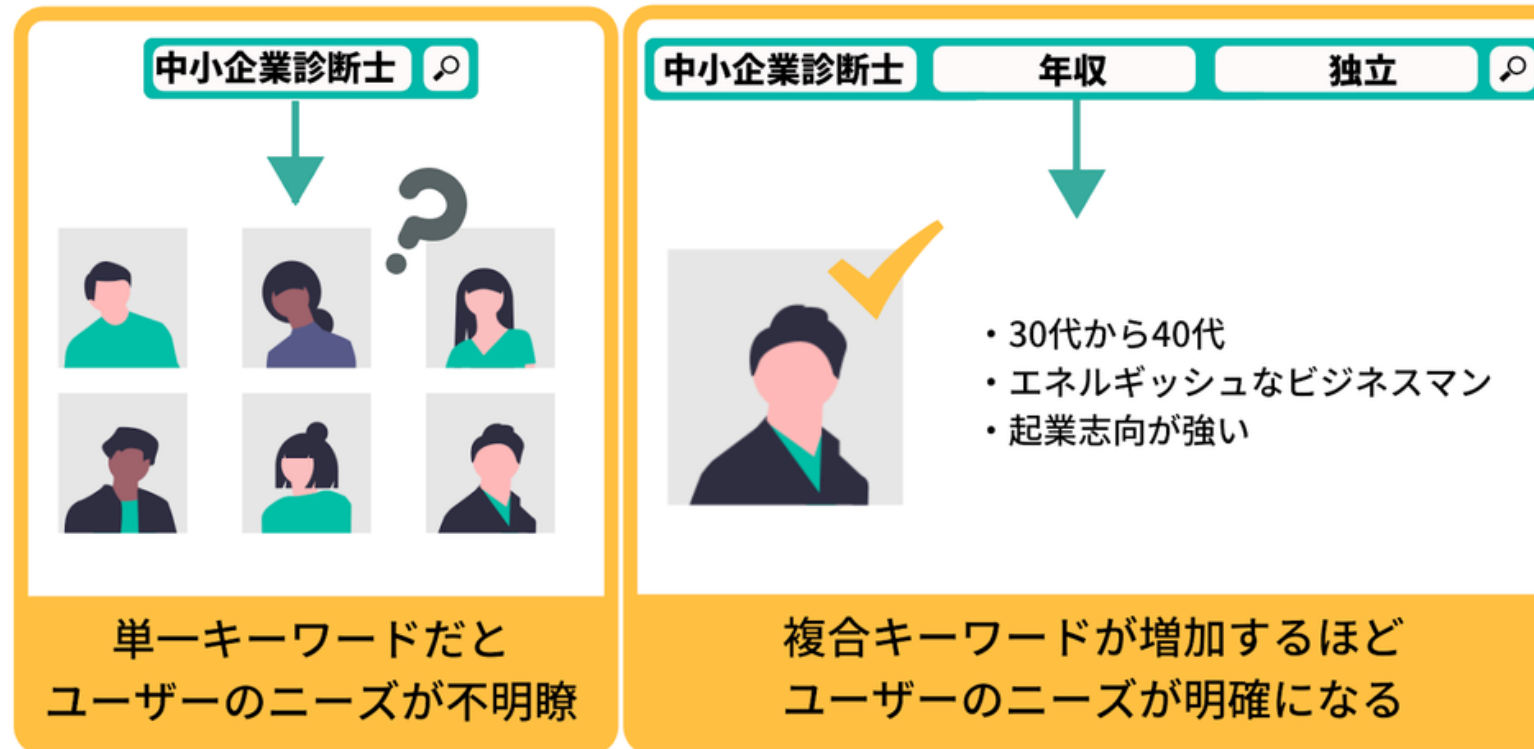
中小企業診断士

?

単一キーワードだと
ユーザーのニーズが不明瞭

中小企業診断士 年収 独立

・30代から40代
・エネルギッシュなビジネスマン
・起業志向が強い

複合キーワードが増加するほど
ユーザーのニーズが明確になる